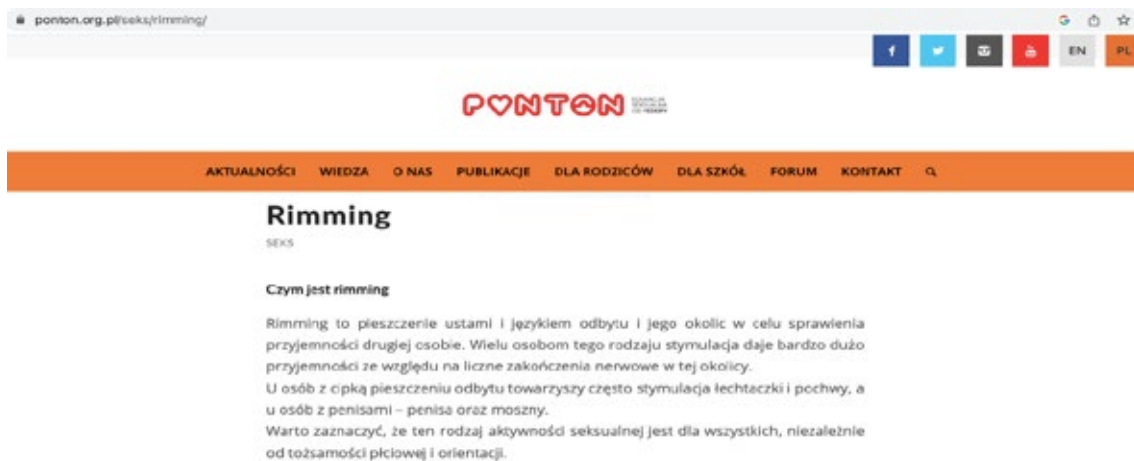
ponton.org.pl/seks/rimming/

EN PL

PONTON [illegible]

AKTUALNOŚCI WIEDZA O NAS PUBLIKACJE DLA RODZICÓW DLA SZKÓŁ FORUM KONTAKT

Rimming
SEKS

Czym jest rimming

Rimming to pieszczenie ustami i językiem odbytu i jego okolic w celu sprawienia przyjemności drugiej osobie. Wielu osobom tego rodzaju stymulacja daje bardzo dużo przyjemności ze względu na liczne zakończenia nerwowe w tej okolicy.
U osób z cipką pieszczeniu odbytu towarzyszy często stymulacja łechtaczki i pochwy, a u osób z penisami – penisa oraz moszny.
Warto zaznaczyć, że ten rodzaj aktywności seksualnej jest dla wszystkich, niezależnie od tożsamości płciowej i orientacji.